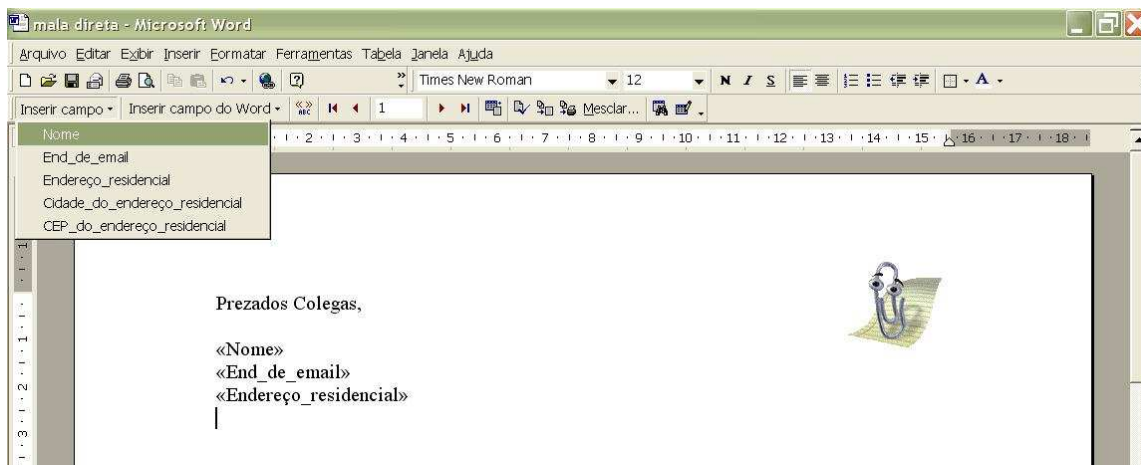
mala direta - Microsoft Word

Arquivo Editar Exibir Inserir Formatar Ferramentas Tabela Janela Ajuda

Times New Roman 12 N I S

Inserir campo ▾ Inserir campo do Word ▾ 1 Mesclar...

Nome
End_de_email
Endereço_residencial
Cidade_do_endereço_residencial
CEP_do_endereço_residencial

2 · 3 · 4 · 5 · 6 · 7 · 8 · 9 · 10 · 11 · 12 · 13 · 14 · 15 · 16 · 17 · 18

Prezados Colegas,

«Nome»
«End_de_email»
«Endereço_residencial»